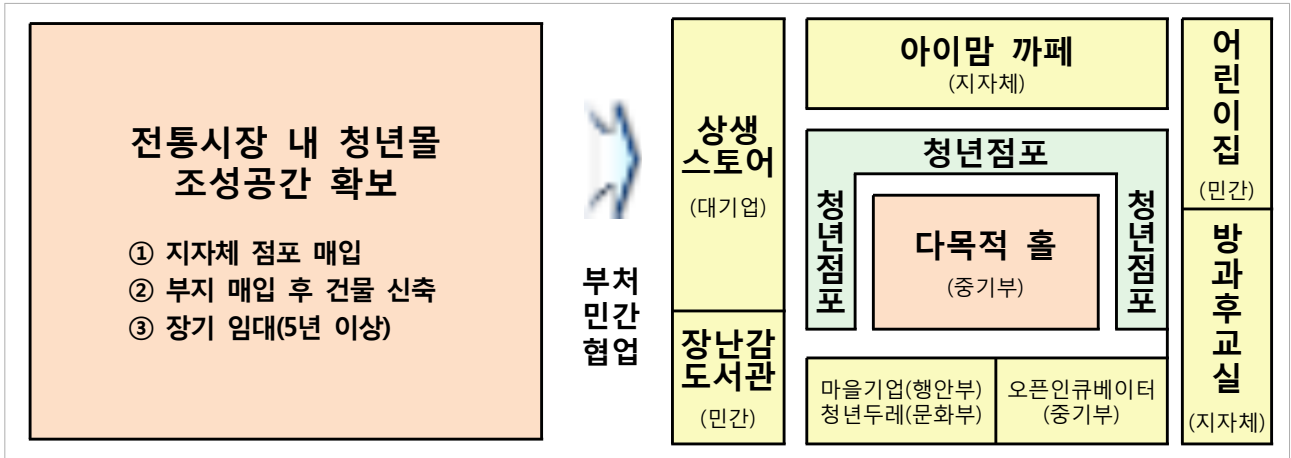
전통시장 내 청년몰 조성공간 확보

① 지자체 점포 매입
② 부지 매입 후 건물 신축
③ 장기 임대(5년 이상)

부처 민간 협업

상생 스토어
(대기업)

장난감 도서관
(민간)

아이맘 까페
(지자체)

청년점포

청년점포

다목적 홀
(중기부)

청년점포

마을기업(행안부)
청년두레(문화부)

오픈인큐베이터
(중기부)

어린이집
(민간)

방과후교실
(지자체)